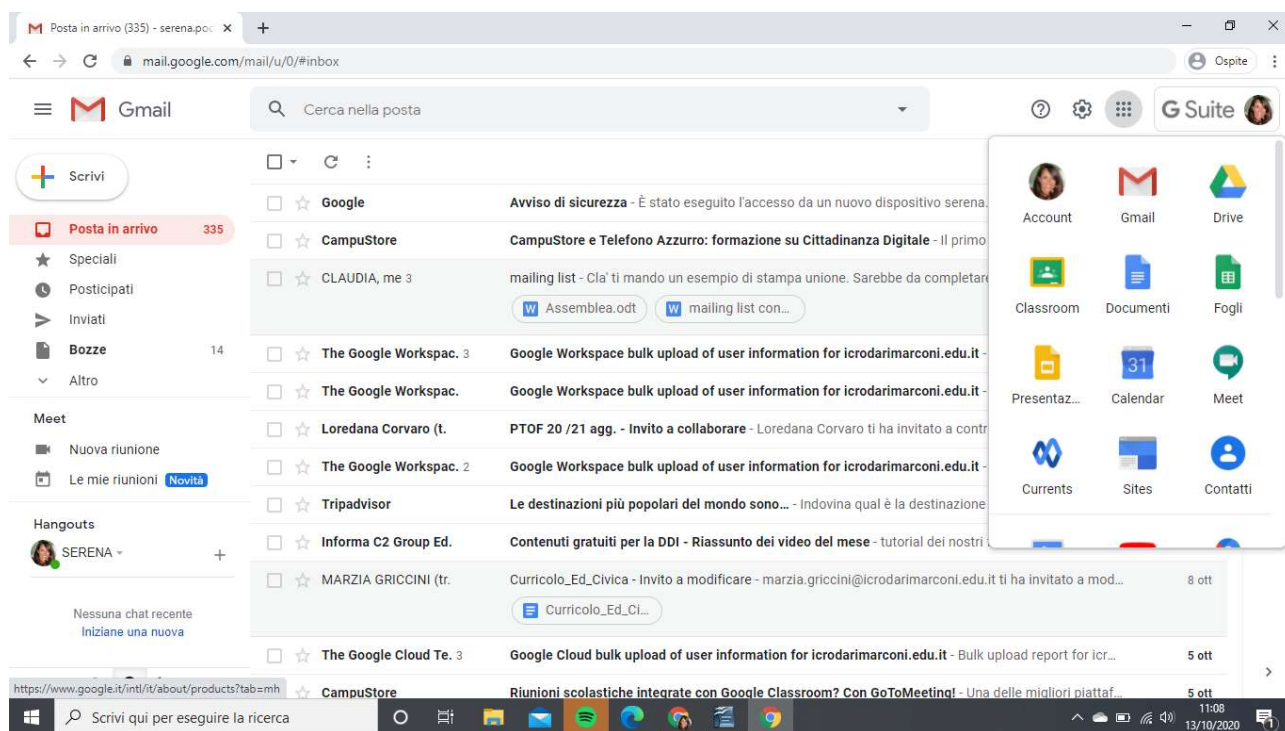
Posta in arrivo (335) - serena.poc ×

mail.google.com/mail/u/0/#inbox

Ospite

Gmail

Cerca nella posta

G Suite

Scrivi

Posta in arrivo 335

Speciali

Posticipati

Inviati

Bozze 14

Altro

Meet

Nuova riunione

Le mie riunioni Novità

Hangouts

SERENA

Nessuna chat recente

Iniziane una nuova

Google Avviso di sicurezza - È stato eseguito l'accesso da un nuovo dispositivo serena.

CampuStore CampuStore e Telefono Azzurro: formazione su Cittadinanza Digitale - Il primo

CLAUDIA, me 3 mailing list - Cla' ti mando un esempio di stampa unione. Sarebbe da completare

Assemblea.odt

mailing list con...

The Google Workspac. 3 Google Workspace bulk upload of user information for icrodarimarconi.edu.it -

The Google Workspac. Google Workspace bulk upload of user information for icrodarimarconi.edu.it -

Loredana Corvaro (t. PTOF 20 /21 agg. - Invito a collaborare - Loredana Corvaro ti ha invitato a contr

The Google Workspac. 2 Google Workspace bulk upload of user information for icrodarimarconi.edu.it -

Tripadvisor Le destinazioni più popolari del mondo sono... - Indovina qual è la destinazione

Informa C2 Group Ed. Contenuti gratuiti per la DDI - Riassunto dei video del mese - tutorial dei nostri

MARZIA GRICCINI (tr. Curricolo_Ed_Civica - Invito a modificare - marzia.griccini@icrodarimarconi.edu.it ti ha invitato a mod... 8 ott

Curricolo_Ed_Ci...

The Google Cloud Te. 3 Google Cloud bulk upload of user information for icrodarimarconi.edu.it - Bulk upload report for icr... 5 ott

CampuStore Riunioni scolastiche integrate con Google Classroom? Con GoToMeeting! - Una delle migliori piattaf... 5 ott

Account Gmail Drive

Classroom Documenti Fogli

Presentaz... Calendar Meet

31

Currents Sites Contatti

https://www.google.it/intl/it/about/products?tab=mh

Scrivi qui per eseguire la ricerca

11:08
13/10/2020